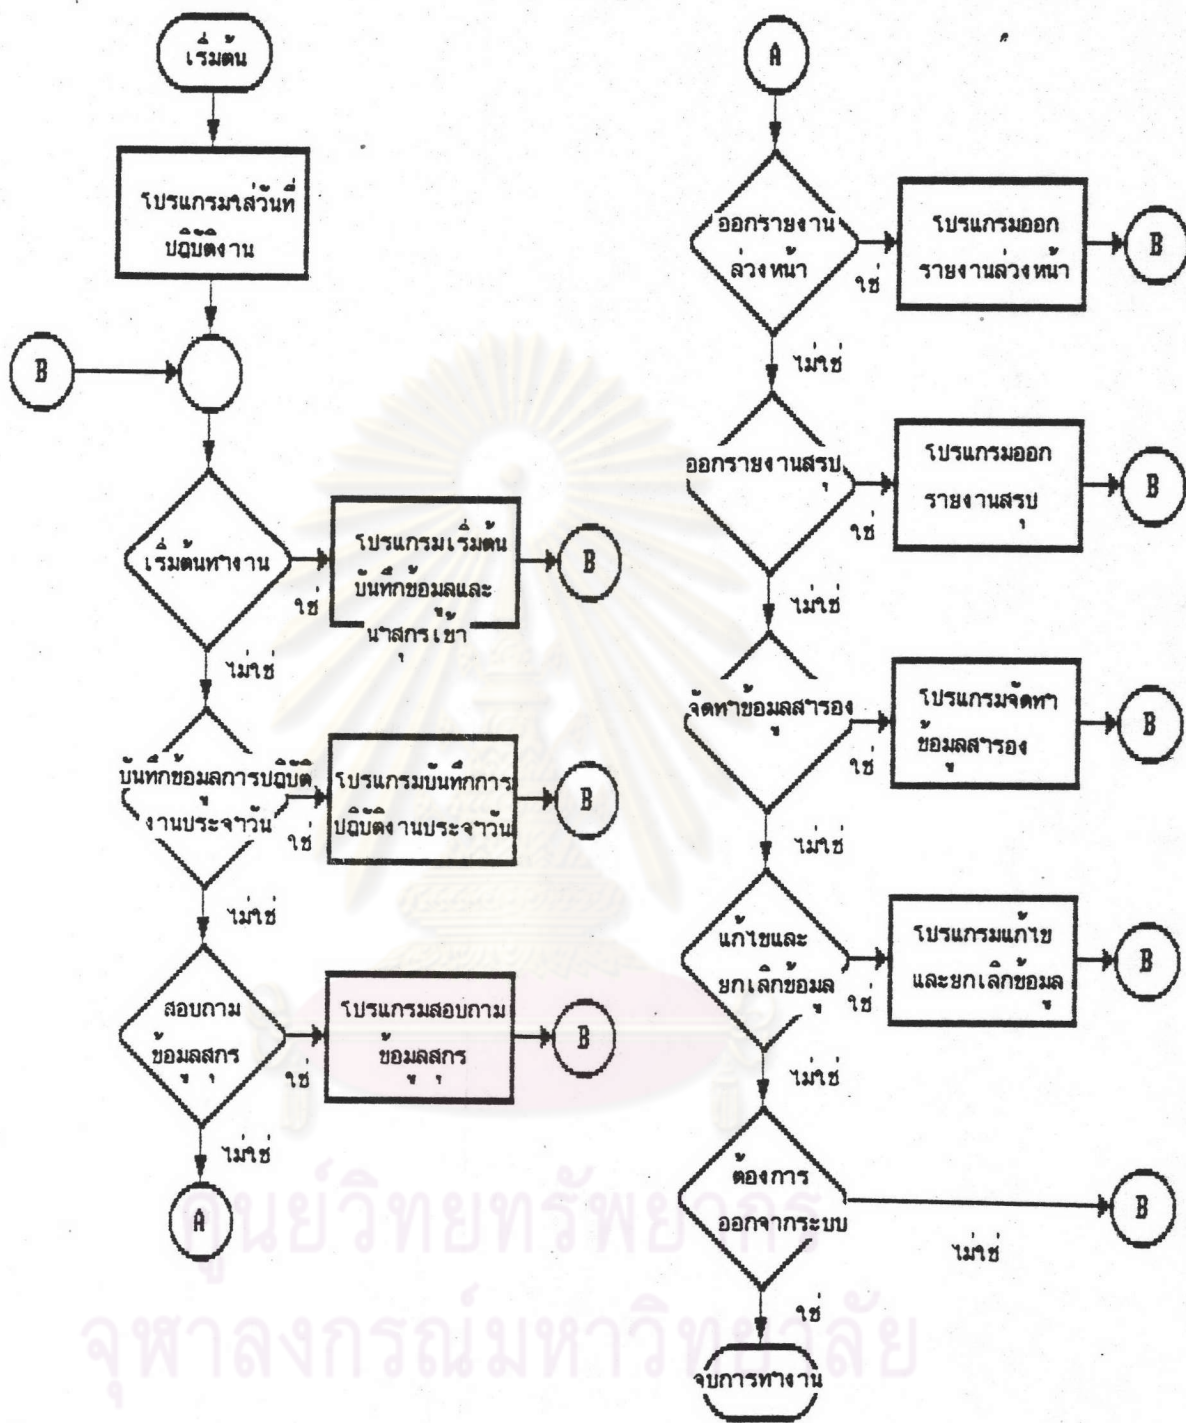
เริ่มต้น

โปรแกรมใส่วันที่ปฏิบัติงาน

B

เริ่มต้นทำงาน

ใช่

โปรแกรมเริ่มต้นบันทึกข้อมูลและนำสกรุเข้า

B

ไม่ใช่

บันทึกข้อมูลการปฏิบัติงานประจำวัน

ใช่

โปรแกรมบันทึกการปฏิบัติงานประจำวัน

B

ไม่ใช่

สอบถามข้อมูลสกรู

ใช่

โปรแกรมสอบถามข้อมูลสกรู

B

ไม่ใช่

A

A

ออกรายงานล่วงหน้า

ใช่

โปรแกรมออกรายงานล่วงหน้า

B

ไม่ใช่

ออกรายงานสรุป

ใช่

โปรแกรมออกรายงานสรุป

B

ไม่ใช่

จัดทำข้อมูลสำรอง

ใช่

โปรแกรมจัดทำข้อมูลสำรอง

B

ไม่ใช่

แก้ไขและยกเลิกข้อมูล

ใช่

โปรแกรมแก้ไขและยกเลิกข้อมูล

B

ไม่ใช่

ต้องการออกจากระบบ

ไม่ใช่

B

ใช่

จบการทำงาน

ศูนย์วิทยทรัพยากร
จุฬาลงกรณ์มหาวิทยาลัย